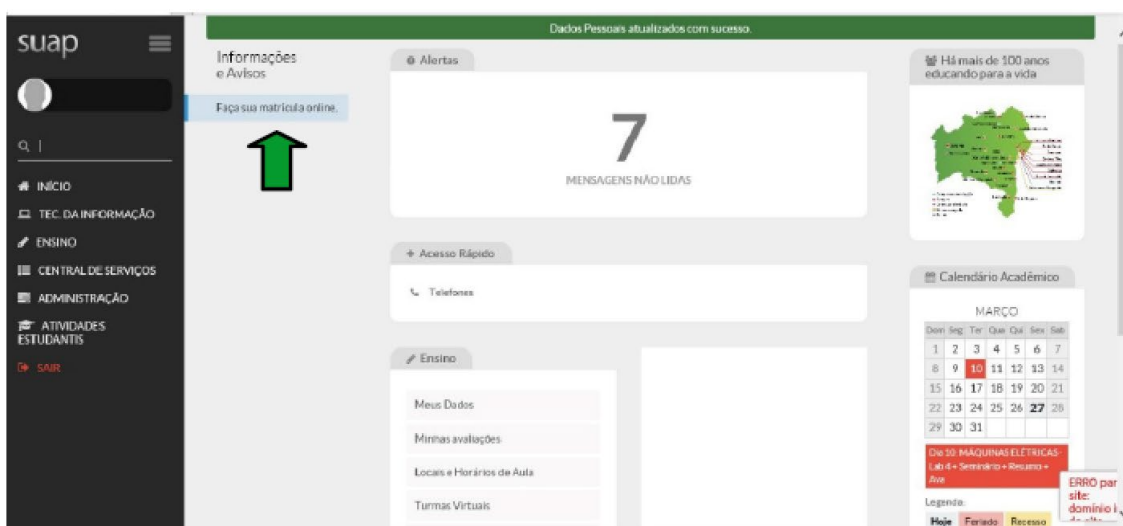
Dados Pessoais atualizados com sucesso.

suap

INÍCIO
TEC. DA INFORMAÇÃO
ENSINO
CENTRAL DE SERVIÇOS
ADMINISTRAÇÃO
ATIVIDADES ESTUDANTIS
SAIR

Informações e Avisos

Faça sua matrícula online.

Alertas

7

MENSAGENS NÃO LIDAS

Acesso Rápido

Telefones

Ensino

Meus Dados

Minhas avaliações

Locais e Horários de Aula

Turmas Virtuais

Há mais de 100 anos educando para a vida

Calendário Acadêmico

MARÇO

| Dom | Seg | Ter | Qua | Qui | Sex | Sab |
|---|---|---|---|---|---|---|
| 1 | 2 | 3 | 4 | 5 | 6 | 7 |
| 8 | 9 | 10 | 11 | 12 | 13 | 14 |
| 15 | 16 | 17 | 18 | 19 | 20 | 21 |
| 22 | 23 | 24 | 25 | 26 | 27 | 28 |
| 29 | 30 | 31 | | | | |

Dia 10: MÁQUINAS ELÉTRICAS - Lab 4 + Seminário + Resumo + Ava

Legenda:

Hoje Feriado Recesso

ERRO par site: domínio i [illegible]